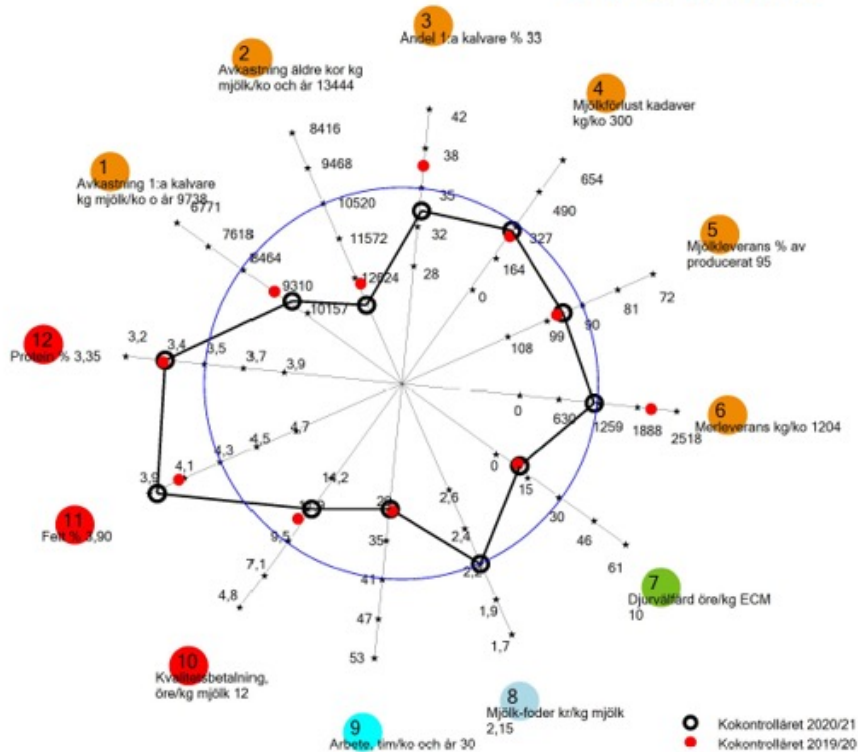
3
Andel 1:a kalvare % 33

2
Avkastning äldre kor kg mjölk/ko och år 13444

4
Mjölkförlust kadaver kg/ko 300

1
Avkastning 1:a kalvare kg mjölk/ko o år 9738

5
Mjölkleverans % av producerat 95

12
Protein % 3,35

6
Merleverans kg/ko 1204

11
Fett % 3,90

7
Djurvälfärd öre/kg ECM 10

10
Kvalitetsbetalning, öre/kg mjölk 12

8
Mjölk-foder kr/kg mjölk 2,15

9
Arbete, tim/ko och år 30

42
38
35
32
28
8416
9468
10520
11572
12624
654
490
327
164
0
6771
7618
8464
9310
10157
72
81
90
99
108
3,2
3,4
3,5
3,7
3,9
0
630
1259
1888
2518
4,1
4,3
4,5
4,7
0
15
30
46
61
3,9
14,2
9,5
7,1
4,8
2,6
2,4
2,2
1,9
1,7
29
35
41
47
53

Kokontrollåret 2020/21
Kokontrollåret 2019/20